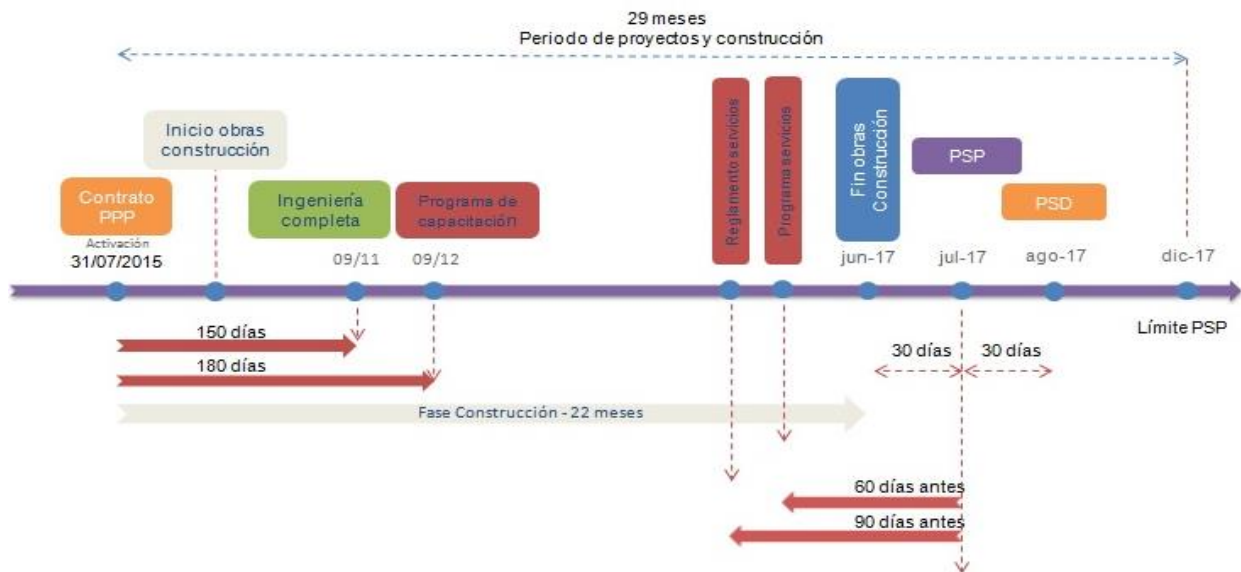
29 meses
Periodo de proyectos y construcción

Inicio obras construcción

Contrato PPP

Activación
31/07/2015

Ingeniería completa

Programa de capacitación

09/11

09/12

Reglamento servicios

Programa servicios

Fin obras Construcción

PSP

PSD

jun-17

jul-17

ago-17

dic-17

Límite PSP

150 días

180 días

30 días

30 días

Fase Construcción - 22 meses

60 días antes

90 días antes